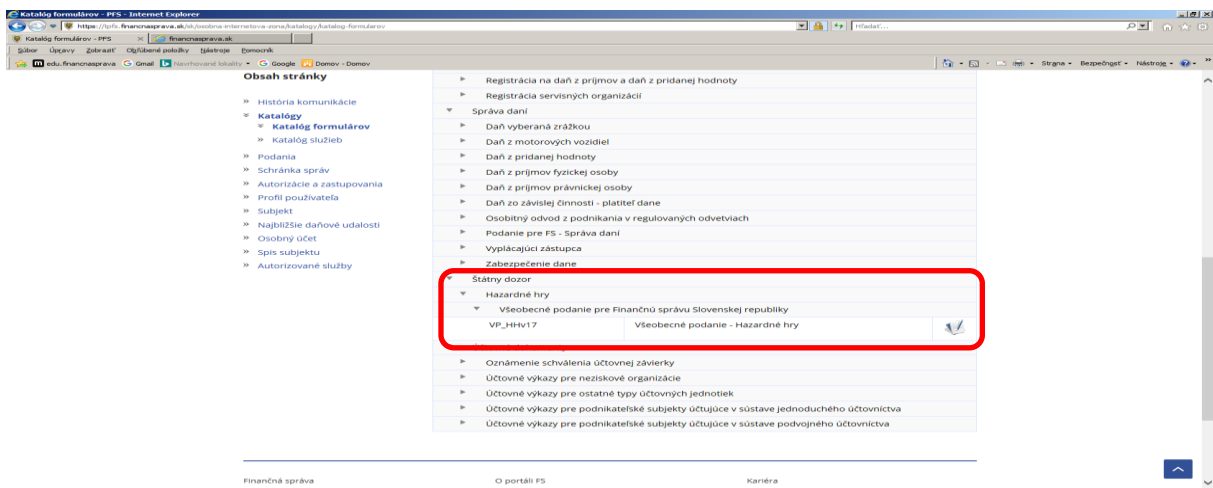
Katalóg formulárov - PFS - Internet Explorer

https://pfs.financnasprava.sk/sk/osobna-internetova-zona/katalogy/katalog-formularov

Hľadať...

Katalóg formulárov - PFS

financnasprava.sk

Súbor Úpravy Zobraziť Obľúbené položky Nástroje Pomocník

edu.financnasprava Gmail Navrhované lokality Google Domov - Domov

Strana Bezpečnosť Nástroje

Obsah stránky

» História komunikácie
» Katalógy
» Katalóg formulárov
» Katalóg služieb
» Podania
» Schránka správ
» Autorizácie a zastupovania
» Profil používateľa
» Subjekt
» Najbližšie daňové udalosti
» Osobný účet
» Spis subjektu
» Autorizované služby

Registrácia na daň z príjmov a daň z pridanej hodnoty
Registrácia servisných organizácií
Správa daní
Daň vyberaná zrážkou
Daň z motorových vozidiel
Daň z pridanej hodnoty
Daň z príjmov fyzickej osoby
Daň z príjmov právnickej osoby
Daň zo závislej činnosti - platiteľ dane
Osobitný odvod z podnikania v regulovaných odvetviach
Podanie pre FS - Správa daní
Vyplácajúci zástupca
Zabezpečenie dane
Štátny dozor
Hazardné hry
Všeobecné podanie pre Finančnú správu Slovenskej republiky

| VP_HHv17 | Všeobecné podanie - Hazardné hry |
|---|---|

Oznámenie schválenia účtovnej závierky
Účtovné výkazy pre neziskové organizácie
Účtovné výkazy pre ostatné typy účtovných jednotiek
Účtovné výkazy pre podnikateľské subjekty účtujúce v sústave jednoduchého účtovníctva
Účtovné výkazy pre podnikateľské subjekty účtujúce v sústave podvojného účtovníctva

Finančná správa
O portáli FS
Kariéra